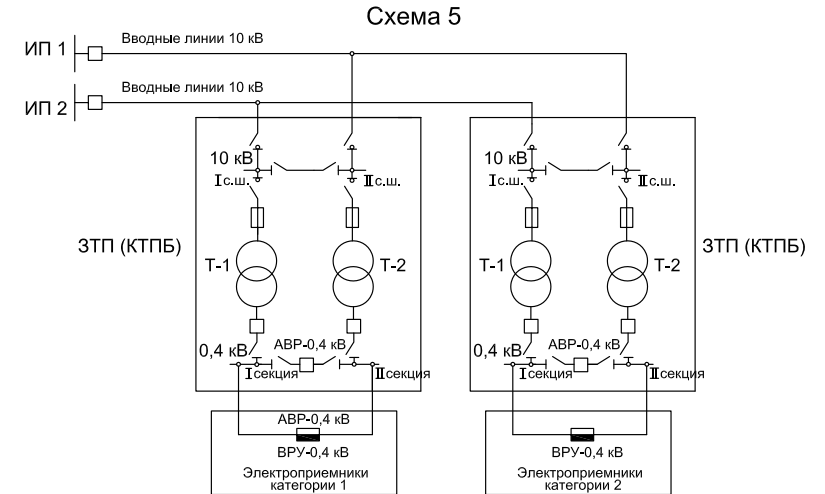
Схема 5

ИП 1

Вводные линии 10 кВ

ИП 2

Вводные линии 10 кВ

10 кВ

Iс.ш.

IIс.ш.

ЗТП (КТПБ)

Т-1

Т-2

0,4 кВ

АВР-0,4 кВ

Iсекция

IIсекция

10 кВ

Iс.ш.

IIс.ш.

ЗТП (КТПБ)

Т-1

Т-2

0,4 кВ

АВР-0,4 кВ

Iсекция

IIсекция

АВР-0,4 кВ

ВРУ-0,4 кВ

Электроприемники категории 1

ВРУ-0,4 кВ

Электроприемники категории 2